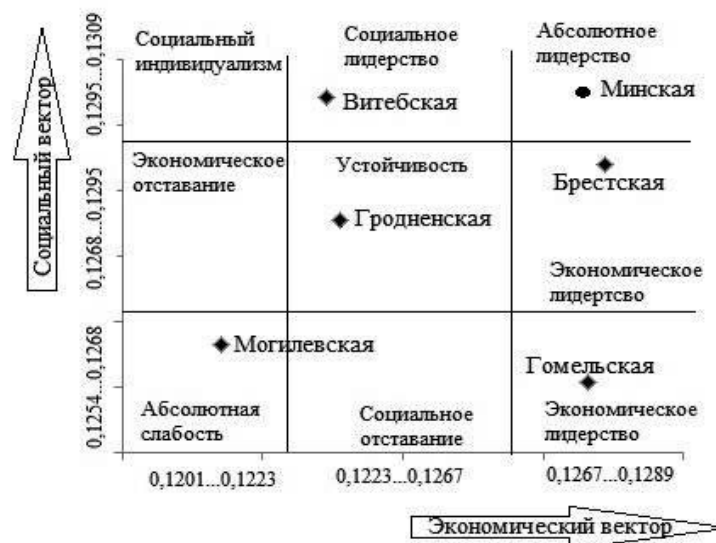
Социальный вектор

0,1295...0,1309

Социальный индивидуализм

Социальное лидерство

Витебская

Абсолютное лидерство

Минская

0,1268...0,1295

Экономическое отставание

Устойчивость

Гродненская

Брестская

Экономическое лидертсво

0,1254...0,1268

Могилевская

Гомельская

Абсолютная слабость

Социальное отставание

Экономическое лидерство

0,1201...0,1223

0,1223...0,1267

0,1267...0,1289

Экономический вектор